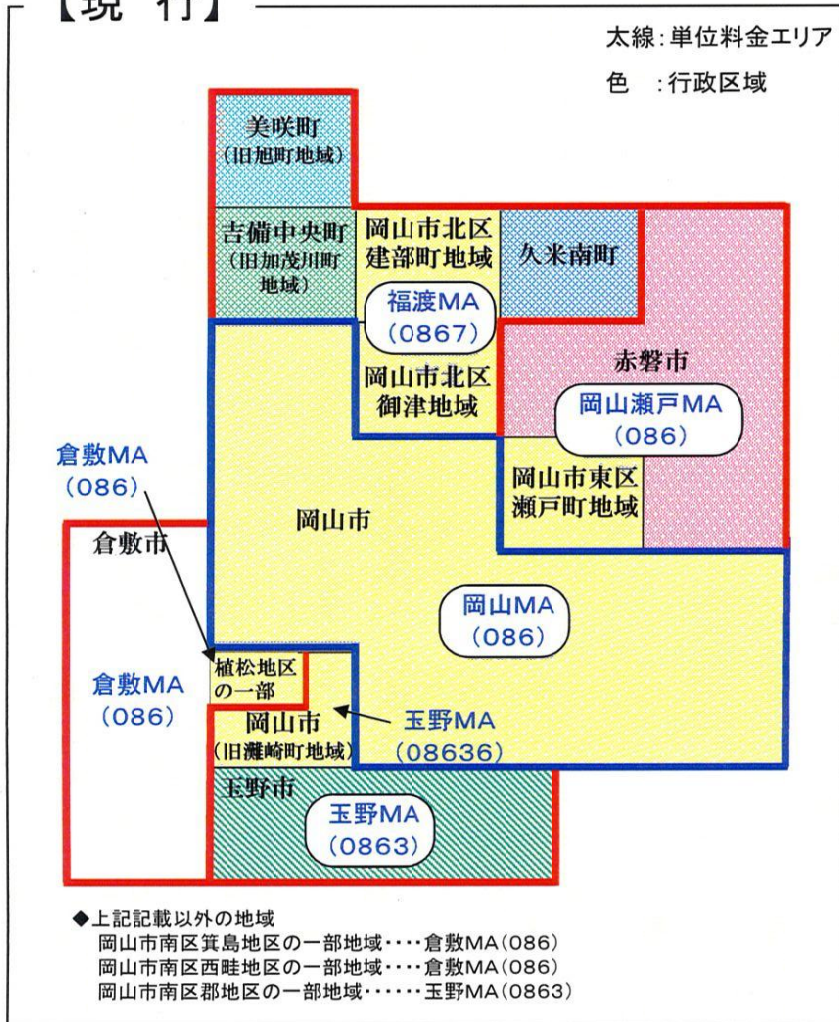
【現 行】

太線：単位料金エリア
色 ：行政区域

美咲町
（旧旭町地域）

吉備中央町
（旧加茂川町地域）

岡山市北区
建部町地域

久米南町

福渡MA
（0867）

岡山市北区
御津地域

赤磐市

岡山瀬戸MA
（086）

岡山市東区
瀬戸町地域

倉敷MA
（086）

岡山市

倉敷市

岡山MA
（086）

植松地区
の一部

倉敷MA
（086）

岡山市
（旧灘崎町地域）

玉野MA
（08636）

玉野市

玉野MA
（0863）

◆上記記載以外の地域
岡山市南区箕島地区の一部地域・・・・倉敷MA（086）
岡山市南区西畦地区の一部地域・・・・倉敷MA（086）
岡山市南区郡地区の一部地域・・・・・・玉野MA（0863）